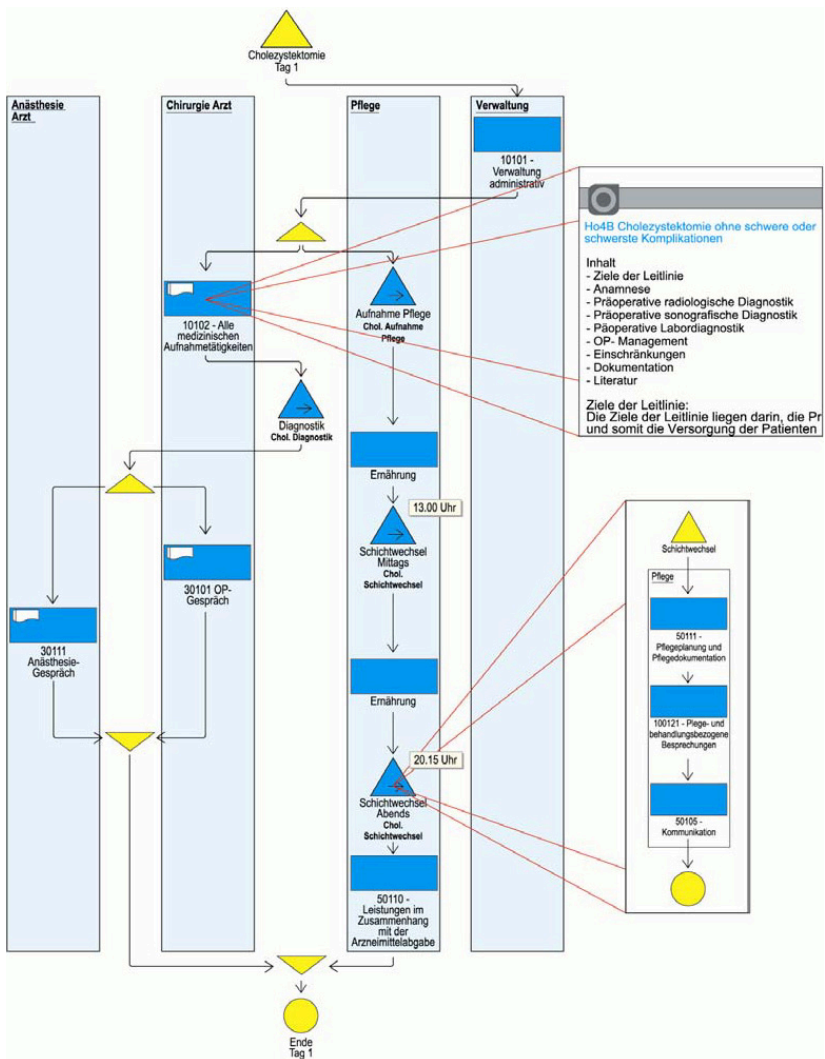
Cholezystektomie
Tag 1

Anästhesie Arzt

Chirurgie Arzt

Pflege

Verwaltung

10101 - Verwaltung administrativ

Ho4B Cholezystektomie ohne schwere oder schwerste Komplikationen

Inhalt
- Ziele der Leitlinie
- Anamnese
- Präoperative radiologische Diagnostik
- Präoperative sonografische Diagnostik
- Päoperative Labordiagnostik
- OP- Management
- Einschränkungen
- Dokumentation
- Literatur

Ziele der Leitlinie:
Die Ziele der Leitlinie liegen darin, die Pr
und somit die Versorgung der Patienten

10102 - Alle medizinischen Aufnahmetätigkeiten

Aufnahme Pflege
Chol. Aufnahme Pflege

Diagnostik
Chol. Diagnostik

Ernährung

13.00 Uhr

Schichtwechsel Mittags
Chol. Schichtwechsel

30101 OP-Gespräch

30111 Anästhesie-Gespräch

Ernährung

20.15 Uhr

Schichtwechsel Abends
Chol. Schichtwechsel

50110 - Leistungen im Zusammenhang mit der Arzneimittelabgabe

Schichtwechsel

Pflege

50111 - Pflegeplanung und Pflegedokumentation

100121 - Plege- und behandlungsbezogene Besprechungen

50105 - Kommunikation

Ende
Tag 1